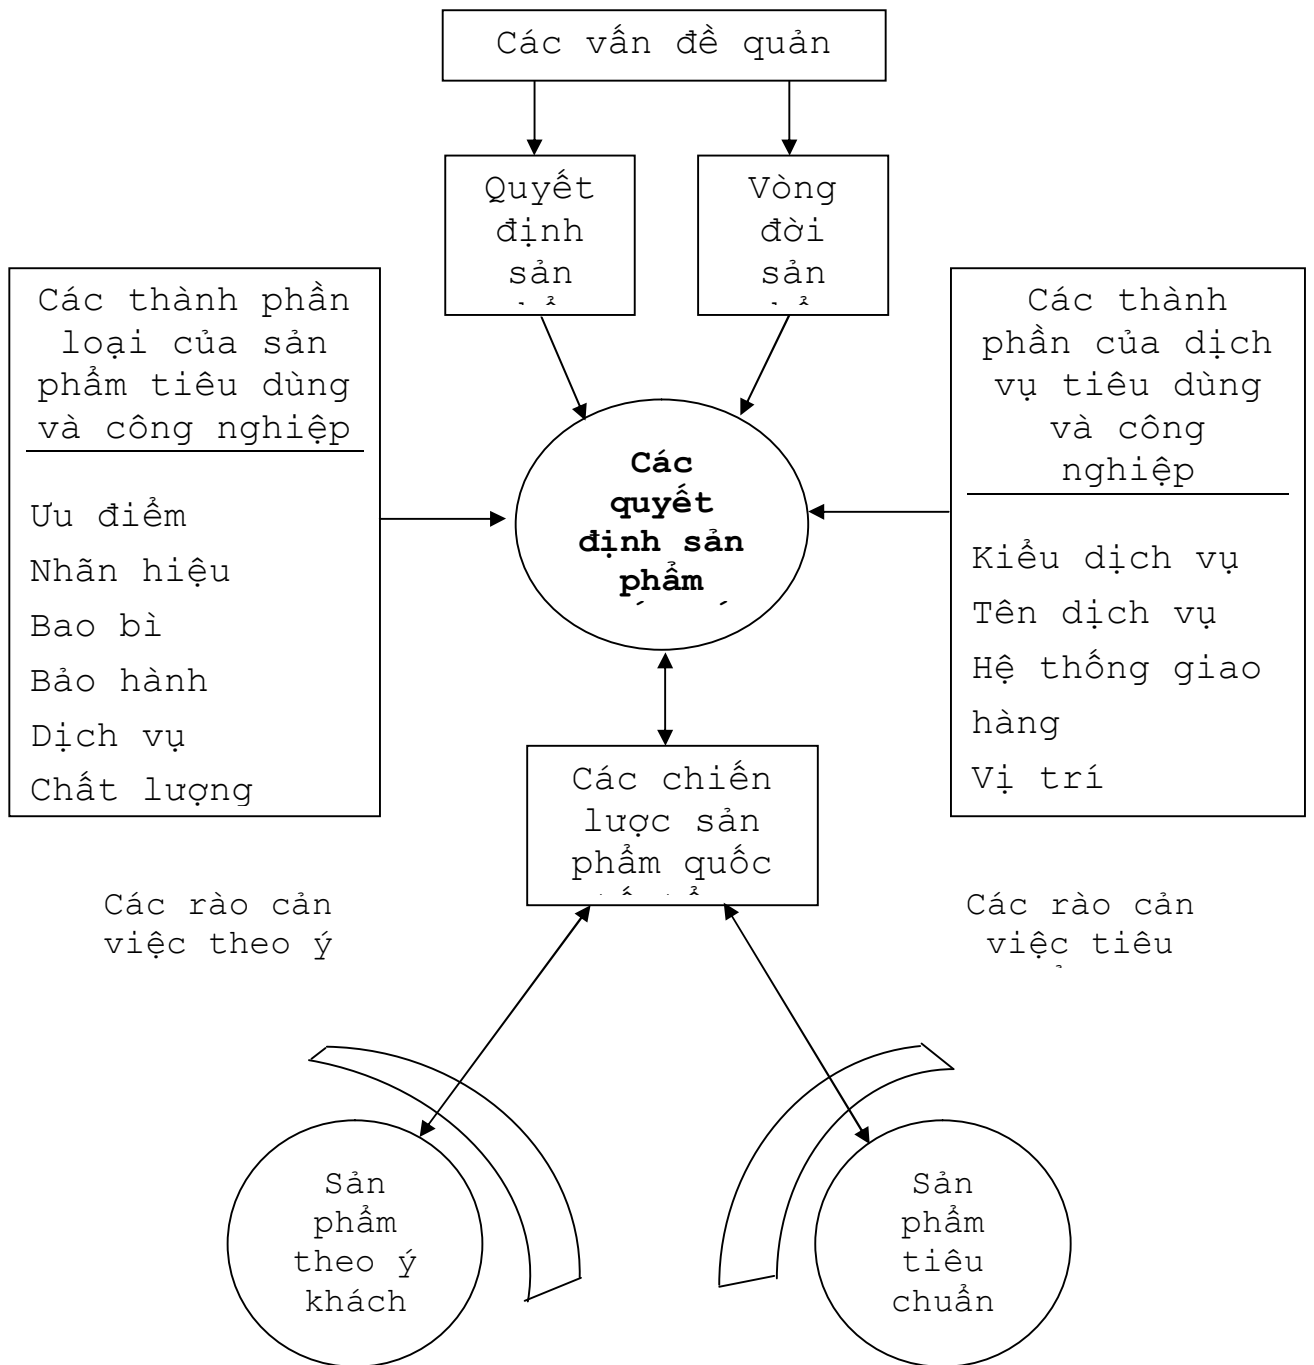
Các vấn đề quản

Quyết định sản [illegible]

Vòng đời sản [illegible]

Các thành phần loại của sản phẩm tiêu dùng và công nghiệp

Ưu điểm
Nhãn hiệu
Bao bì
Bảo hành
Dịch vụ
Chất lượng

Các quyết định sản phẩm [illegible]

Các thành phần của dịch vụ tiêu dùng và công nghiệp

Kiểu dịch vụ
Tên dịch vụ
Hệ thống giao hàng
Vị trí

Các chiến lược sản phẩm quốc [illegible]

Các rào cản việc theo ý

Các rào cản việc tiêu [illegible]

Sản phẩm theo ý khách

Sản phẩm tiêu chuẩn